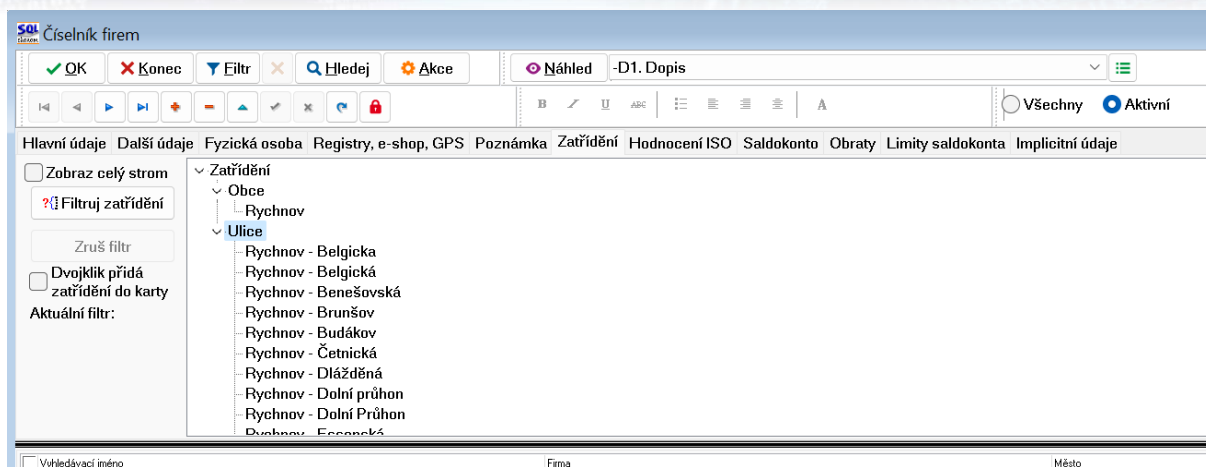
Číselník firem

OK | Konec | Filtr | Hledej | Akce | Náhled | -D1. Dopis

B I U ABC A

Všechny | Aktivní

Hlavní údaje | Další údaje | Fyzická osoba | Registry, e-shop, GPS | Poznámka | Zatřídění | Hodnocení ISO | Saldokonto | Obraty | Limity saldokonta | Implicitní údaje

Zobraz celý strom
Filtruj zatřídění
Zruš filtr
Dvojklik přidá zatřídění do karty
Aktuální filtr:

Zatřídění
Obce
Rychnov
Ulice
Rychnov - Belgicka
Rychnov - Belgická
Rychnov - Benešovská
Rychnov - Brunšov
Rychnov - Budákov
Rychnov - Četnická
Rychnov - Dlážděná
Rychnov - Dolní průhon
Rychnov - Dolní Průhon
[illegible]

Vyhledávací jméno | Firma | Město